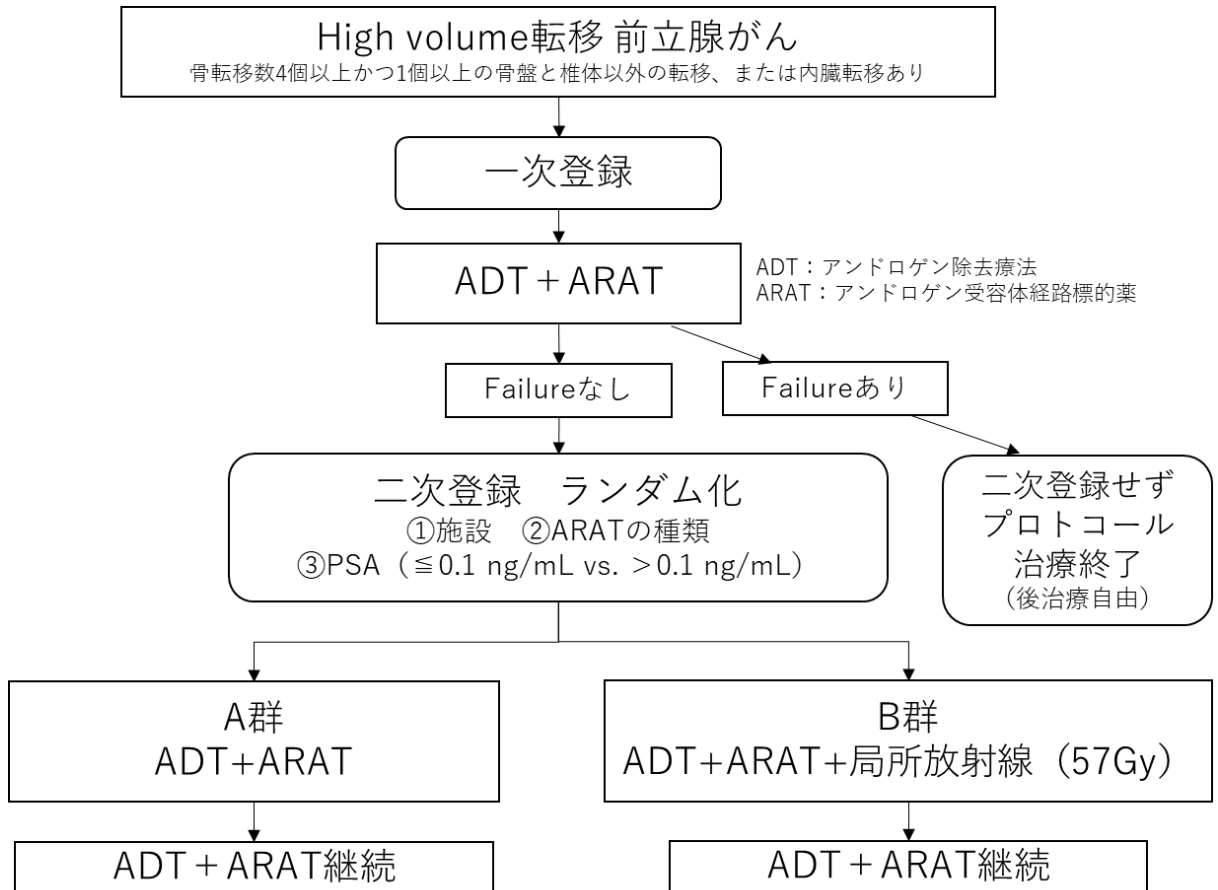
High volume転移 前立腺がん
骨転移数4個以上かつ1個以上の骨盤と椎体以外の転移、または内臓転移あり

一次登録

ADT＋ARAT

ADT：アンドロゲン除去療法
ARAT：アンドロゲン受容体経路標的薬

Failureなし

Failureあり

二次登録　ランダム化
①施設　②ARATの種類
③PSA（≦0.1 ng/mL vs. ＞0.1 ng/mL）

二次登録せず
プロトコール
治療終了
（後治療自由）

A群
ADT+ARAT

B群
ADT+ARAT+局所放射線（57Gy）

ADT＋ARAT継続

ADT＋ARAT継続